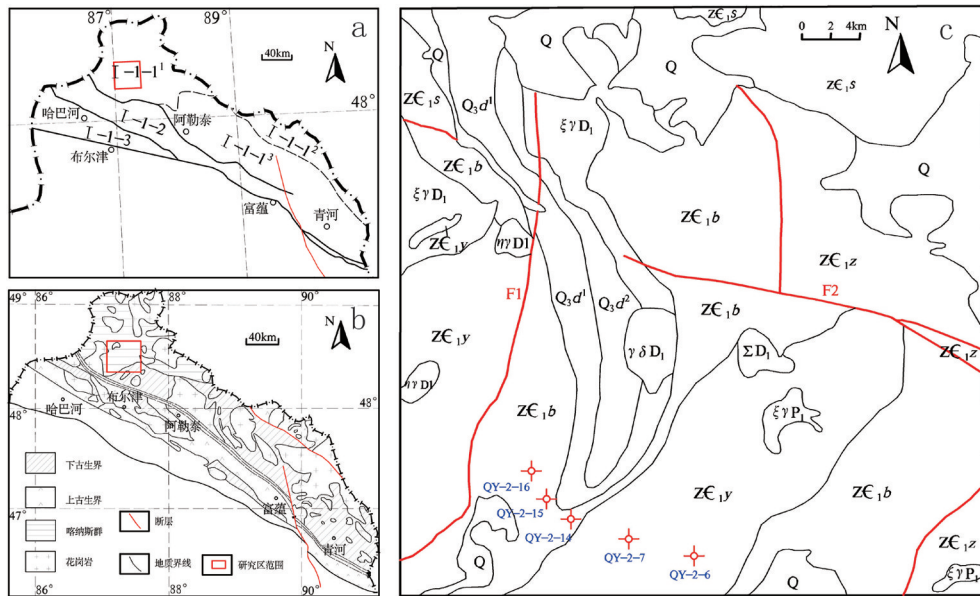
87° 89° a
40km
N
Ⅰ-1-1¹
48°
哈巴河
Ⅰ-1-2
阿勒泰
Ⅰ-1-1²
Ⅰ-1-3
Ⅰ-1-1³
布尔津
富蕴
青河

49° 86° 88° 90°
40km
N b
48° 48°
哈巴河
布尔津
阿勒泰
下古生界
上古生界
喀纳斯群
断层
47°
富蕴
青河
花岗岩
地质界线
研究区范围
86° 88° 90°

ZЄ$_1$s
Q
0 2 4km
N c
Q
Q
ZЄ$_1$s
ZЄ$_1$s
Q$_3$d$^1$
ξγD$_1$
ZЄ$_1$b
ξγD$_1$
Q
ZЄ$_1$b
ZЄ$_1$y
ηγD1
ZЄ$_1$z
F1
Q$_3$d$^1$
Q$_3$d$^2$
F2
ZЄ$_1$y
ZЄ$_1$b
γδD$_1$
ΣD$_1$
ZЄ$_1$z
ηγD1
ZЄ$_1$b
ξγP$_1$
QY-2-16
QY-2-15
ZЄ$_1$y
ZЄ$_1$b
QY-2-14
QY-2-7
QY-2-6
Q
Q
ZЄ$_1$z
ξγP$_1$